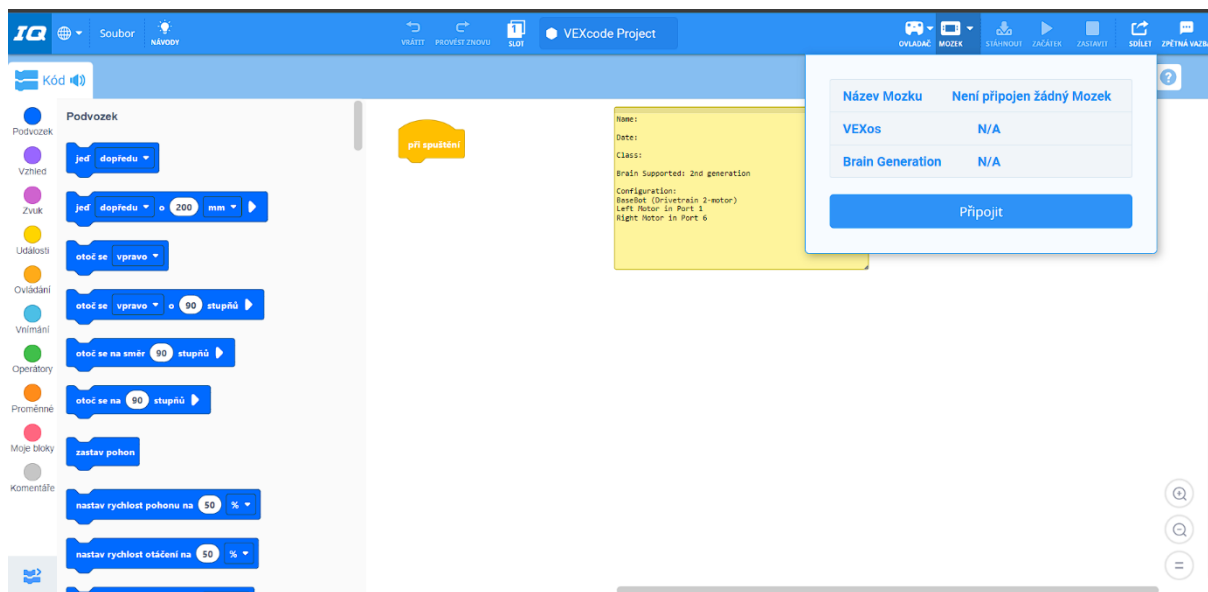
IQ Soubor NÁVODY VRÁTIT PROVÉST ZNOVU 1 SLOT VEXcode Project OVLADAČ MOZEK STÁHNOUT ZAČÁTEK ZASTAVIT SDÍLET ZPĚTNÁ VAZBA

Kód

Podvozek
Vzhled
Zvuk
Události
Ovládání
Vnímání
Operátory
Proměnné
Moje bloky
Komentáře

Podvozek

jeď dopředu

jeď dopředu o 200 mm

otoč se vpravo

otoč se vpravo o 90 stupňů

otoč se na směr 90 stupňů

otoč se na 90 stupňů

zastav pohon

nastav rychlost pohonu na 50 %

nastav rychlost otáčení na 50 %

při spuštění

Name:

Date:

Class:

Brain Supported: 2nd generation

Configuration:
BaseBot (Drivetrain 2-motor)
Left Motor in Port 1
Right Motor in Port 6

| Název Mozku | Není připojen žádný Mozek |
|---|---|
| VEXos | N/A |
| Brain Generation | N/A |

Připojit